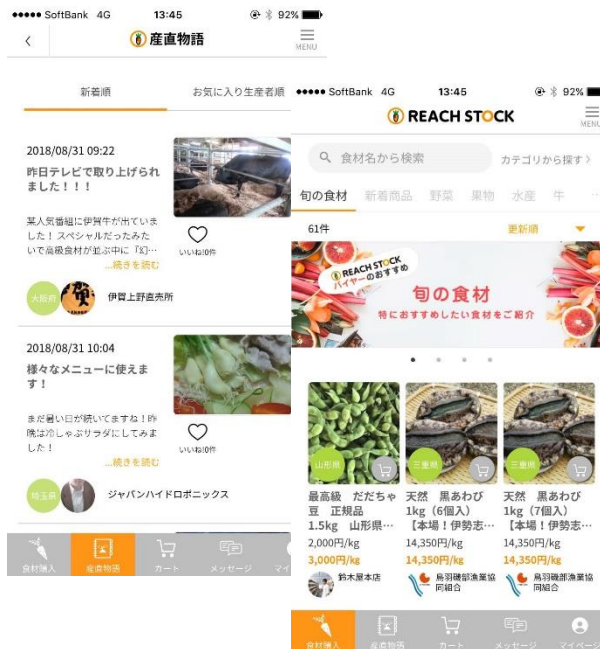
●●●●● SoftBank 4G 13:45 92%

産直物語

MENU

新着順

お気に入り生産者順

2018/08/31 09:22

昨日テレビで取り上げられました！！！

某人気番組に伊賀牛が出ていました！スペシャルだったみたいで高級食材が並ぶ中に「幻…

…続きを読む

いいね!0件

大阪府

伊賀上野直売所

2018/08/31 10:04

様々なメニューに使えます！

まだ暑い日が続いてますね！昨晩はしゃぶしゃぶサラダにしてみました！

…続きを読む

いいね!0件

埼玉県

ジャパンハイドロポニックス

食材購入

産直物語

カート

メッセージ

マイ

●●●●● SoftBank 4G 13:45 92%

REACH STOCK

MENU

食材名から検索

カテゴリから探す >

旬の食材 新着商品 野菜 果物 水産 牛

61件

更新順

REACH STOCK バイヤーのおすすめ

旬の食材

特におすすめしたい食材をご紹介

山形県

最高級 だだちゃ豆 正規品 1.5kg 山形県…

2,000円/kg

3,000円/kg

鈴木屋本店

三重県

天然 黒あわび 1kg（6個入） 【本場！伊勢志…

14,350円/kg

14,350円/kg

鳥羽磯部漁業協同組合

三重県

天然 黒あわび 1kg（7個入） 【本場！伊勢志…

14,350円/kg

14,350円/kg

鳥羽磯部漁業協同組合

食材購入

産直物語

カート

メッセージ

マイページ